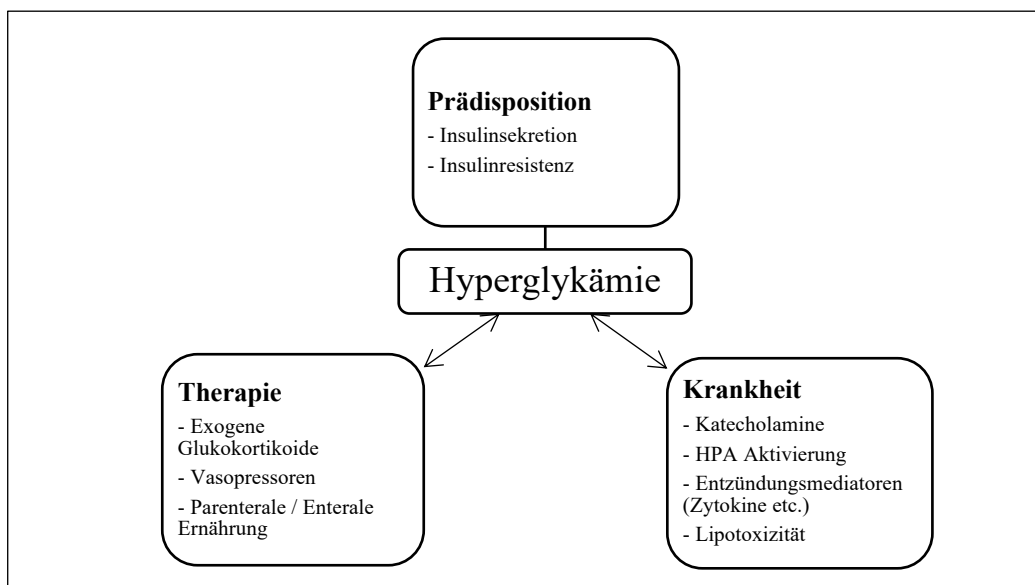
**Prädisposition**
- Insulinsekretion
- Insulinresistenz

Hyperglykämie

**Therapie**
- Exogene Glukokortikoide
- Vasopressoren
- Parenterale / Enterale Ernährung

**Krankheit**
- Katecholamine
- HPA Aktivierung
- Entzündungsmediatoren (Zytokine etc.)
- Lipotoxizität